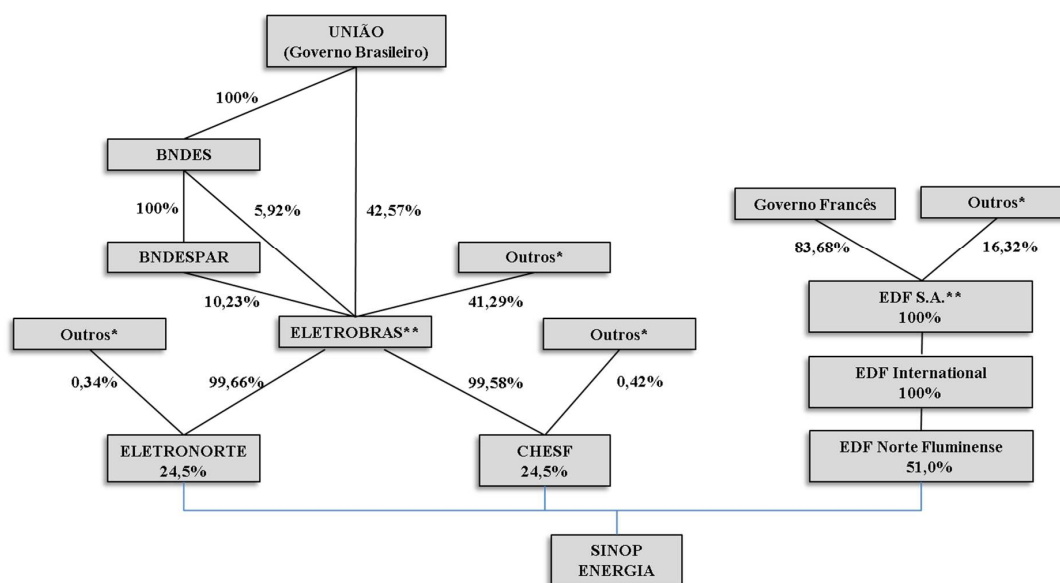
UNIÃO
(Governo Brasileiro)

100%

BNDES

100%

5,92%

42,57%

BNDESPAR

10,23%

Outros*

41,29%

ELETROBRAS**

Outros*

0,34%

99,66%

Outros*

99,58%

0,42%

ELETRONORTE
24,5%

CHESF
24,5%

Governo Francês

Outros*

83,68%

16,32%

EDF S.A.**
100%

EDF International
100%

EDF Norte Fluminense
51,0%

SINOP
ENERGIA